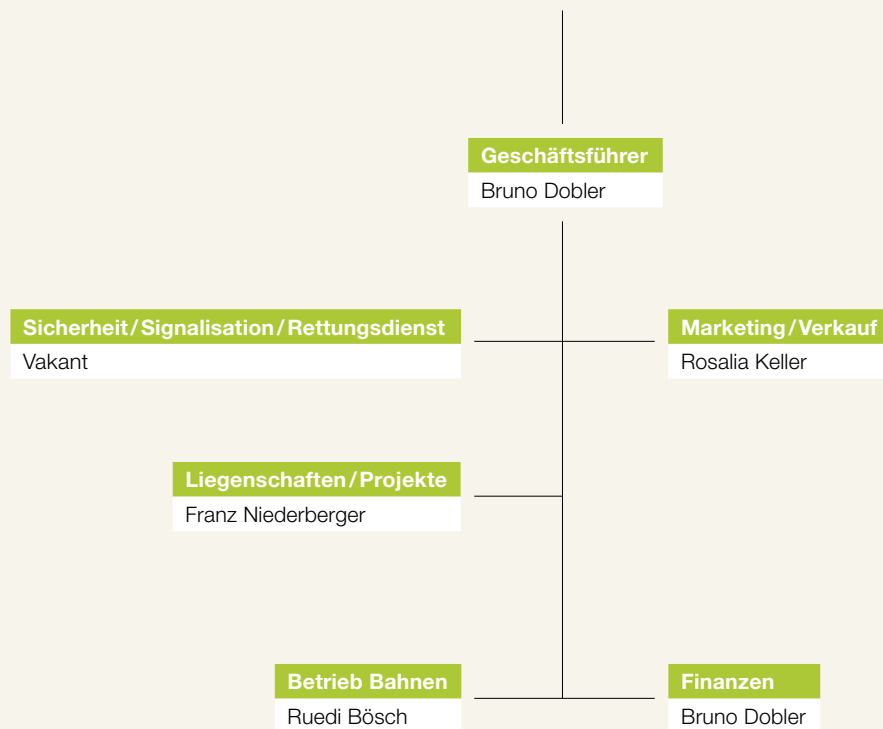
Geschäftsführer
Bruno Dobler

Sicherheit / Signalisation / Rettungsdienst
Vakant

Marketing / Verkauf
Rosalia Keller

Liegenschaften / Projekte
Franz Niederberger

Betrieb Bahnen
Ruedi Bösch

Finanzen
Bruno Dobler